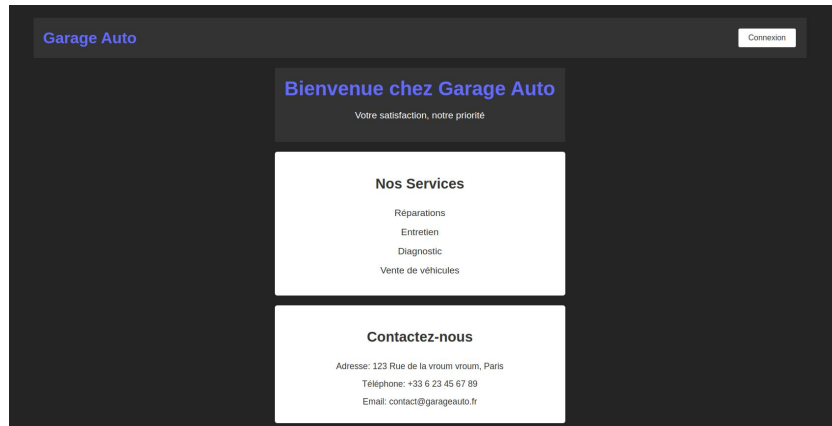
Garage Auto

Connexion

Bienvenue chez Garage Auto

Votre satisfaction, notre priorité

Nos Services

Réparations

Entretien

Diagnostic

Vente de véhicules

Contactez-nous

Adresse: 123 Rue de la vroum vroum, Paris

Téléphone: +33 6 23 45 67 89

Email: contact@garageauto.fr